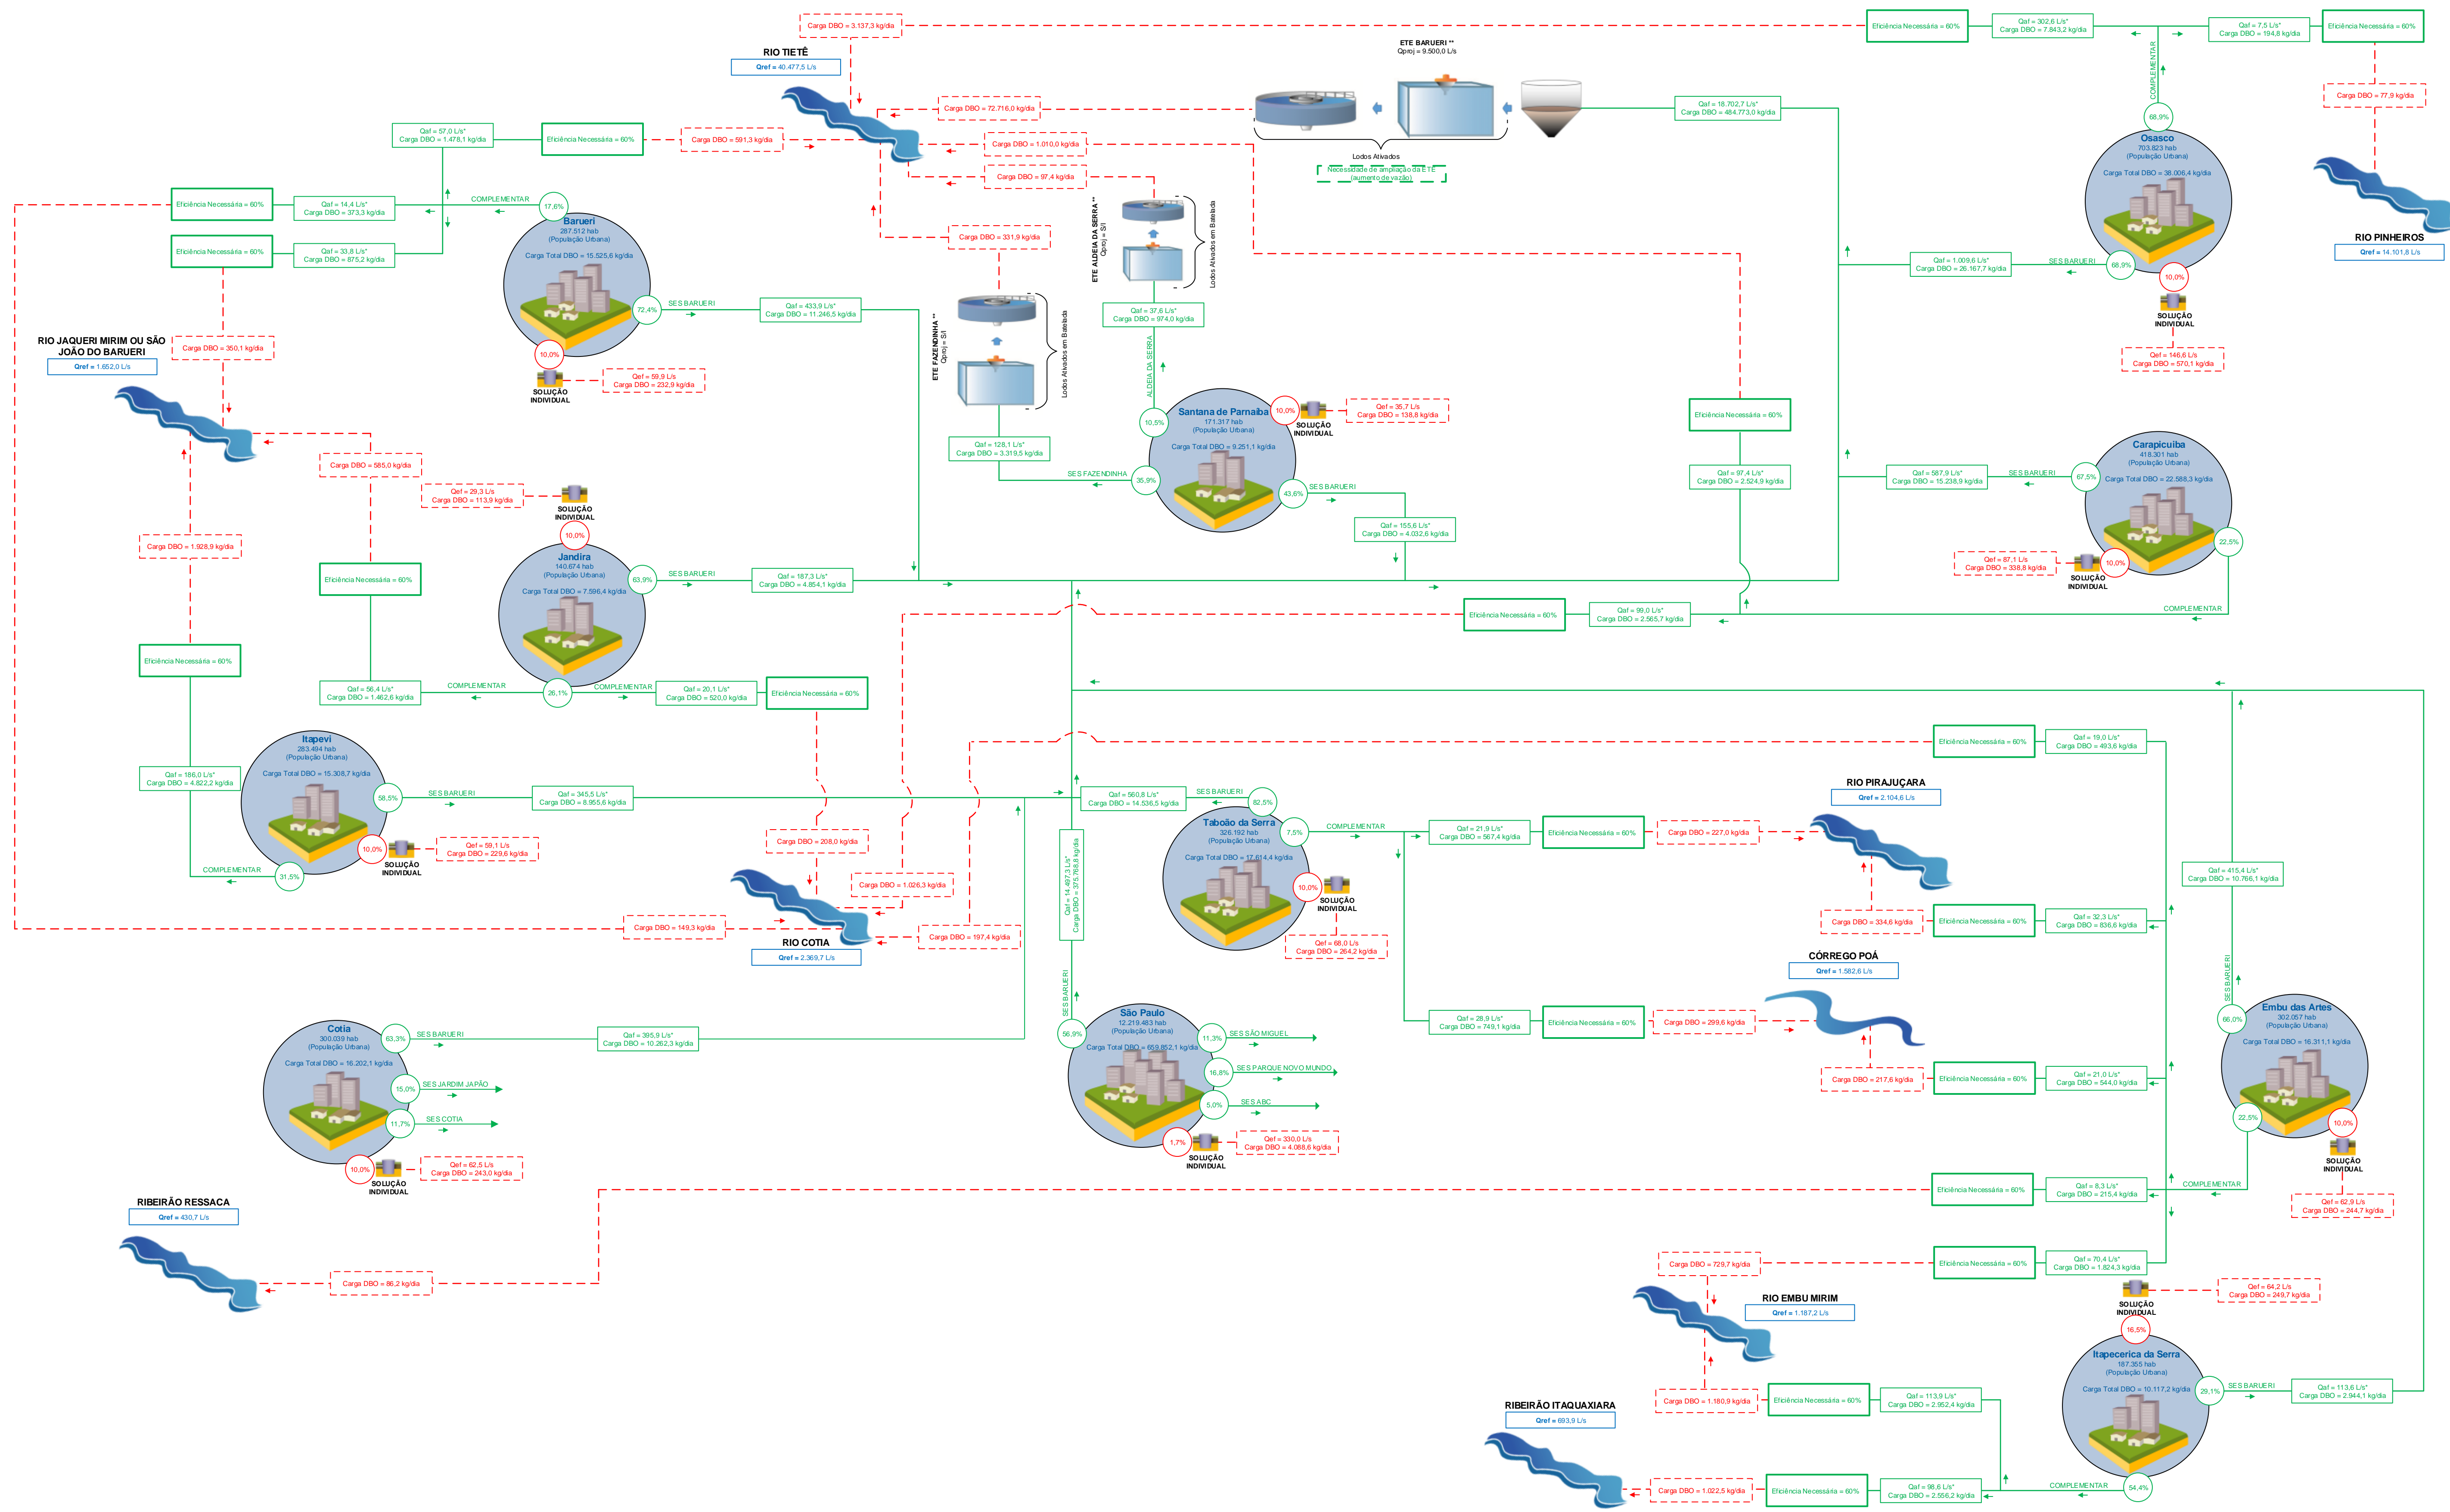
Carga DBO = 3.137,3 kg/dia

Eficiência Necessária = 60%

Qaf = 302,6 L/s*
Carga DBO = 7.843,2 kg/dia

Qaf = 7,5 L/s*
Carga DBO = 194,8 kg/dia

Eficiência Necessária = 60%

RIO TIETÊ
Qref = 40.477,5 L/s

ETE BARUERI **
Qproj = 9.500,0 L/s

Carga DBO = 72.716,0 kg/dia

Qaf = 18.702,7 L/s*
Carga DBO = 484.773,0 kg/dia

Carga DBO = 77,9 kg/dia

Qaf = 57,0 L/s*
Carga DBO = 1.478,1 kg/dia

Eficiência Necessária = 60%

Carga DBO = 591,3 kg/dia

Carga DBO = 1.010,0 kg/dia

Lodos Ativados
Necessidade de ampliação da ETE (aumento de vazão)

COMPLEMENTAR

68,9%

Osasco
703.823 hab
(População Urbana)
Carga Total DBO = 38.006,4 kg/dia

RIO PINHEIROS
Qref = 14.101,8 L/s

Carga DBO = 97,4 kg/dia

Eficiência Necessária = 60%

Qaf = 14,4 L/s*
Carga DBO = 373,3 kg/dia

COMPLEMENTAR

17,6%

Barueri
287.512 hab
(População Urbana)
Carga Total DBO = 15.525,6 kg/dia

Eficiência Necessária = 60%

Qaf = 33,8 L/s*
Carga DBO = 875,2 kg/dia

ETE ALDEIA DA SERRA **
Qproj = SI

Lodos Ativados em Batelada

Carga DBO = 331,9 kg/dia

Qaf = 1.009,6 L/s*
Carga DBO = 26.167,7 kg/dia

SES BARUERI

68,9%

10,0%

SOLUÇÃO INDIVIDUAL

72,4%

SES BARUERI

Qaf = 433,9 L/s*
Carga DBO = 11.246,5 kg/dia

ETE FAZENDINHA **
Qproj = SI

Lodos Ativados em Batelada

Qaf = 37,6 L/s*
Carga DBO = 974,0 kg/dia

ALDEIA DA SERRA

Qaf = 146,6 L/s
Carga DBO = 570,1 kg/dia

RIO JAQUERI MIRIM OU SÃO JOÃO DO BARUERI
Qref = 1.652,0 L/s

Carga DBO = 350,1 kg/dia

10,0%

SOLUÇÃO INDIVIDUAL

Qaf = 59,9 L/s
Carga DBO = 232,9 kg/dia

10,5%

Santana de Parnaíba
171.317 hab
(População Urbana)
Carga Total DBO = 9.251,1 kg/dia

10,0%

SOLUÇÃO INDIVIDUAL

Qaf = 35,7 L/s
Carga DBO = 138,8 kg/dia

Eficiência Necessária = 60%

Qaf = 128,1 L/s*
Carga DBO = 3.319,5 kg/dia

Carga DBO = 585,0 kg/dia

SES FAZENDINHA

35,9%

43,6%

SES BARUERI

Qaf = 97,4 L/s*
Carga DBO = 2.524,9 kg/dia

Carapicuíba
418.301 hab
(População Urbana)
Carga Total DBO = 22.588,3 kg/dia

Qaf = 587,9 L/s*
Carga DBO = 15.238,9 kg/dia

SES BARUERI

67,5%

Qaf = 29,3 L/s
Carga DBO = 113,9 kg/dia

SOLUÇÃO INDIVIDUAL

10,0%

Qaf = 155,6 L/s*
Carga DBO = 4.032,6 kg/dia

Carga DBO = 1.928,9 kg/dia

Jandira
140.674 hab
(População Urbana)
Carga Total DBO = 7.596,4 kg/dia

63,9%

SES BARUERI

Qaf = 187,3 L/s*
Carga DBO = 4.854,1 kg/dia

Eficiência Necessária = 60%

Qaf = 87,1 L/s
Carga DBO = 338,8 kg/dia

10,0%

SOLUÇÃO INDIVIDUAL

22,5%

Eficiência Necessária = 60%

Qaf = 99,0 L/s*
Carga DBO = 2.565,7 kg/dia

COMPLEMENTAR

Eficiência Necessária = 60%

Eficiência Necessária = 60%

Qaf = 56,4 L/s*
Carga DBO = 1.462,6 kg/dia

COMPLEMENTAR

26,1%

COMPLEMENTAR

Qaf = 20,1 L/s*
Carga DBO = 520,0 kg/dia

Eficiência Necessária = 60%

Itapevi
283.494 hab
(População Urbana)
Carga Total DBO = 15.308,7 kg/dia

Eficiência Necessária = 60%

Qaf = 19,0 L/s*
Carga DBO = 493,6 kg/dia

Qaf = 186,0 L/s*
Carga DBO = 4.822,2 kg/dia

58,5%

SES BARUERI

Qaf = 345,5 L/s*
Carga DBO = 8.955,6 kg/dia

Qaf = 560,8 L/s*
Carga DBO = 14.536,5 kg/dia

SES BARUERI

82,5%

RIO PIRAJUÇARA
Qref = 2.104,6 L/s

10,0%

SOLUÇÃO INDIVIDUAL

Qaf = 59,1 L/s
Carga DBO = 229,6 kg/dia

Carga DBO = 208,0 kg/dia

Taboão da Serra
326.192 hab
(População Urbana)
Carga Total DBO = 17.614,4 kg/dia

7,5%

COMPLEMENTAR

Qaf = 21,9 L/s*
Carga DBO = 567,4 kg/dia

Eficiência Necessária = 60%

Carga DBO = 227,0 kg/dia

COMPLEMENTAR

31,5%

Carga DBO = 1.026,3 kg/dia

10,0%

SOLUÇÃO INDIVIDUAL

Qaf = 415,4 L/s*
Carga DBO = 10.766,1 kg/dia

Carga DBO = 149,3 kg/dia

RIO COTIA
Qref = 2.369,7 L/s

Carga DBO = 197,4 kg/dia

Qaf = 14.497,3 L/s*
Carga DBO = 375.768,8 kg/dia

Qaf = 68,0 L/s
Carga DBO = 264,2 kg/dia

Carga DBO = 334,6 kg/dia

Eficiência Necessária = 60%

Qaf = 32,3 L/s*
Carga DBO = 836,6 kg/dia

CÓRREGO POÁ
Qref = 1.582,6 L/s

SES BARUERI

SES BARUERI

Embu das Artes
302.057 hab
(População Urbana)
Carga Total DBO = 16.311,1 kg/dia

Cotia
300.039 hab
(População Urbana)
Carga Total DBO = 16.202,1 kg/dia

63,3%

SES BARUERI

Qaf = 395,9 L/s*
Carga DBO = 10.262,3 kg/dia

São Paulo
12.219.483 hab
(População Urbana)
Carga Total DBO = 659.852,1 kg/dia

56,9%

11,3%

SES SÃO MIGUEL

Qaf = 28,9 L/s*
Carga DBO = 749,1 kg/dia

Eficiência Necessária = 60%

Carga DBO = 299,6 kg/dia

66,0%

15,0%

SES JARDIM JAPÃO

16,8%

SES PARQUE NOVO MUNDO

Carga DBO = 217,6 kg/dia

Eficiência Necessária = 60%

Qaf = 21,0 L/s*
Carga DBO = 544,0 kg/dia

11,7%

SES COTIA

5,0%

SES ABC

22,5%

10,0%

SOLUÇÃO INDIVIDUAL

10,0%

SOLUÇÃO INDIVIDUAL

Qaf = 62,5 L/s
Carga DBO = 243,0 kg/dia

1,7%

SOLUÇÃO INDIVIDUAL

Qaf = 330,0 L/s
Carga DBO = 4.088,6 kg/dia

Eficiência Necessária = 60%

Qaf = 8,3 L/s*
Carga DBO = 215,4 kg/dia

COMPLEMENTAR

Qaf = 62,9 L/s
Carga DBO = 244,7 kg/dia

RIBEIRÃO RESSACA
Qref = 430,7 L/s

Carga DBO = 729,7 kg/dia

Eficiência Necessária = 60%

Qaf = 70,4 L/s*
Carga DBO = 1.824,3 kg/dia

Carga DBO = 86,2 kg/dia

SOLUÇÃO INDIVIDUAL

Qaf = 64,2 L/s
Carga DBO = 249,7 kg/dia

RIO EMBU MIRIM
Qref = 1.187,2 L/s

16,5%

Itapecerica da Serra
187.355 hab
(População Urbana)
Carga Total DBO = 10.117,2 kg/dia

29,1%

SES BARUERI

Qaf = 113,6 L/s*
Carga DBO = 2.944,1 kg/dia

Carga DBO = 1.180,9 kg/dia

Eficiência Necessária = 60%

Qaf = 113,9 L/s*
Carga DBO = 2.952,4 kg/dia

RIBEIRÃO ITAQUAXIARA
Qref = 693,9 L/s

Carga DBO = 1.022,5 kg/dia

Eficiência Necessária = 60%

Qaf = 98,6 L/s*
Carga DBO = 2.556,2 kg/dia

COMPLEMENTAR

54,4%